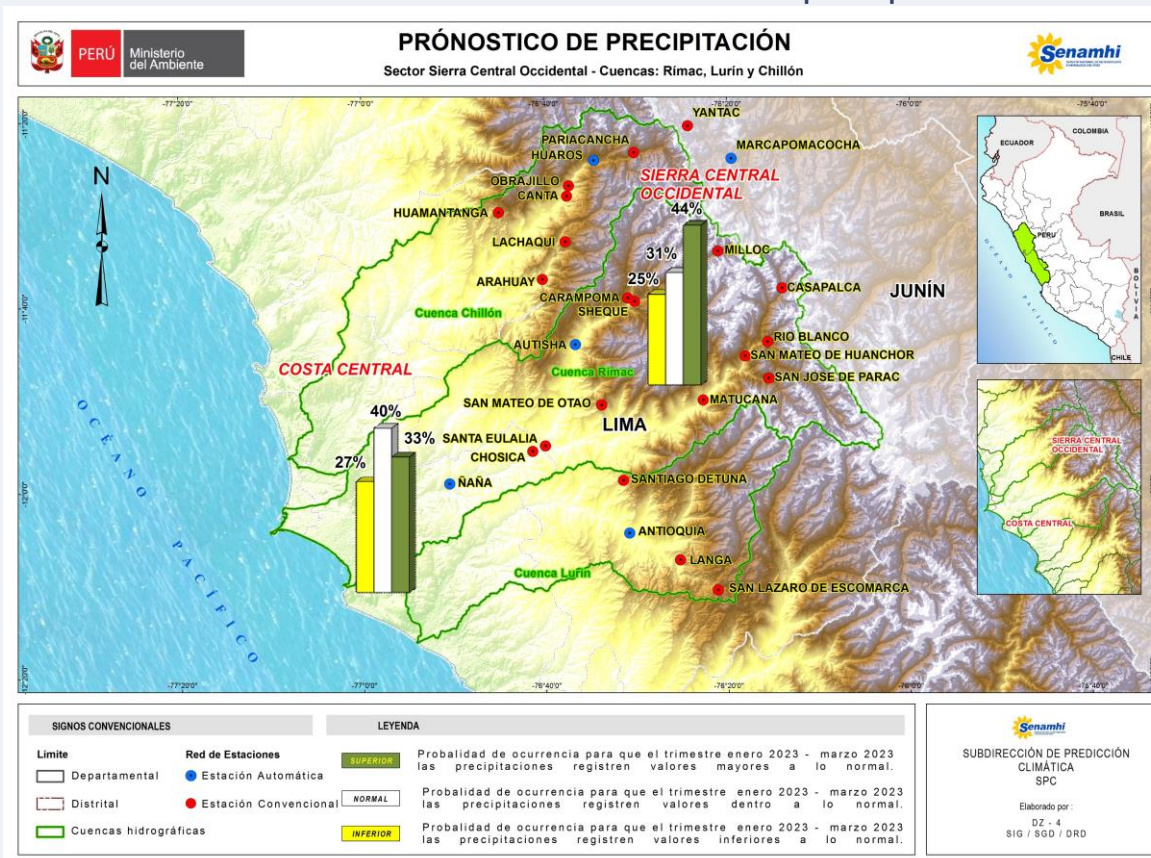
PERÚ Ministerio del Ambiente

PRÓNOSTICO DE PRECIPITACIÓN
Sector Sierra Central Occidental - Cuencas: Rímac, Lurín y Chillón

Senamhi

-77°20'0" -77°0'0" -76°40'0" -76°20'0" -76°0'0" -75°40'0"

-11°20'0" -11°40'0" -12°0'0" -12°20'0"

N

YANTAC
PARIACANCHA
HUAROS
MARCAPOMACOCHA
SIERRA CENTRAL OCCIDENTAL
OBRAJILLO
CANTA
HUAMANTANGA
44%
LACHAQUI
31%
MILLOC
25%
ARAHUAY
CASAPALCA
CARAMPOMA
SHEQUE
JUNÍN
Cuenca Chillón
RIO BLANCO
AUTISHA
SAN MATEO DE HUANCHOR
COSTA CENTRAL
Cuenca Rímac
SAN JOSE DE PARAC
40%
SAN MATEO DE OTAO
MATUCANA
LIMA
33%
SANTA EULALIA
27%
CHOSICA
ÑAÑA
SANTIAGO DETUNA
ANTIOQUIA
LANGA
Cuenca Lurín
SAN LAZARO DE ESCOMARCA
OCÉANO PACÍFICO

ECUADOR
COLOMBIA
PERU
BRASIL
BOLIVIA
CHILE
OCÉANO PACÍFICO

SIERRA CENTRAL OCCIDENTAL
COSTA CENTRAL

SIGNOS CONVENCIONALES
Limite
Departamental
Distrital
Cuencas hidrográficas
Red de Estaciones
Estación Automática
Estación Convencional

LEYENDA
SUPERIOR Probalidad de ocurrencia para que el trimestre enero 2023 - marzo 2023 las precipitaciones registren valores mayores a lo normal.
NORMAL Probalidad de ocurrencia para que el trimestre enero 2023 - marzo 2023 las precipitaciones registren valores dentro a lo normal.
INFERIOR Probalidad de ocurrencia para que el trimestre enero 2023 - marzo 2023 las precipitaciones registren valores inferiores a lo normal.

Senamhi
SUBDIRECCIÓN DE PREDICCIÓN CLIMÁTICA
SPC
Elaborado por :
DZ - 4
SIG / SGD / DRD